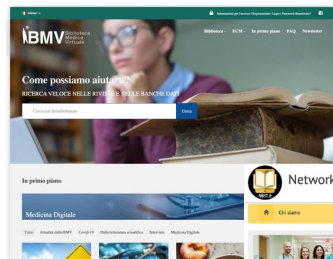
Italiano

Informazioni per l'accesso / Registrazione / Login / Password dimenticata?

BMV Biblioteca Medica Virtuale

Biblioteca - ECM - In primo piano FAQ Newsletter

Come possiamo aiutarti?

RICERCA VELOCE NELLE RIVISTE E NELLE BANCHE DATI

Cerca su JumpSearch

Cerca

In primo piano

Medicina Digitale

Tutto Attualità dalla BMV Covid-19 Dalla letteratura scientifica Interviste Medicina Digitale

Network

Chi siamo